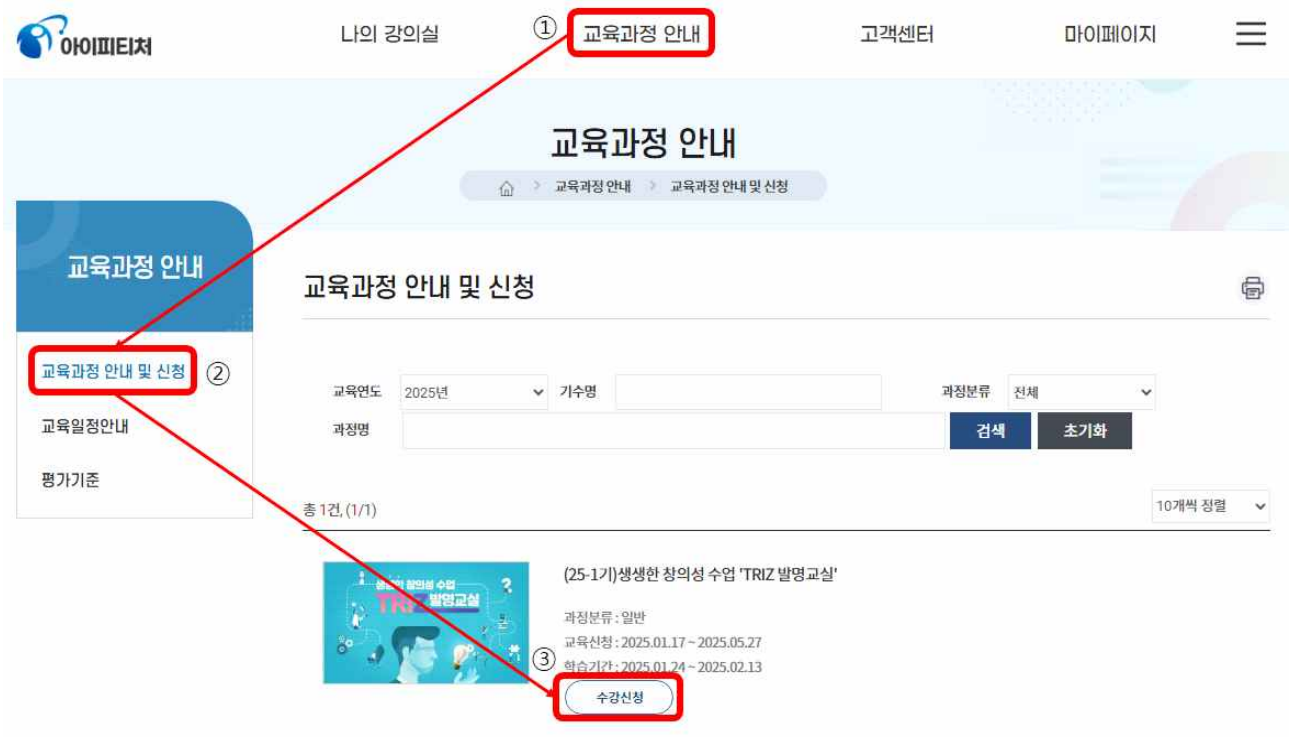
아이피티처

나의 강의실

①

교육과정 안내

고객센터

마이페이지

교육과정 안내

교육과정 안내 > 교육과정 안내 및 신청

교육과정 안내

교육과정 안내 및 신청 ②

교육일정안내

평가기준

교육과정 안내 및 신청

교육연도 2025년

기수명

과정분류 전체

과정명

검색

초기화

총 1건, (1/1)

10개씩 정렬

생생한 창의성 수업 TRIZ 발명교실

(25-1기)생생한 창의성 수업 'TRIZ 발명교실'

과정분류 : 일반

교육신청 : 2025.01.17 ~ 2025.05.27

③

학습기간 : 2025.01.24 ~ 2025.02.13

수강신청